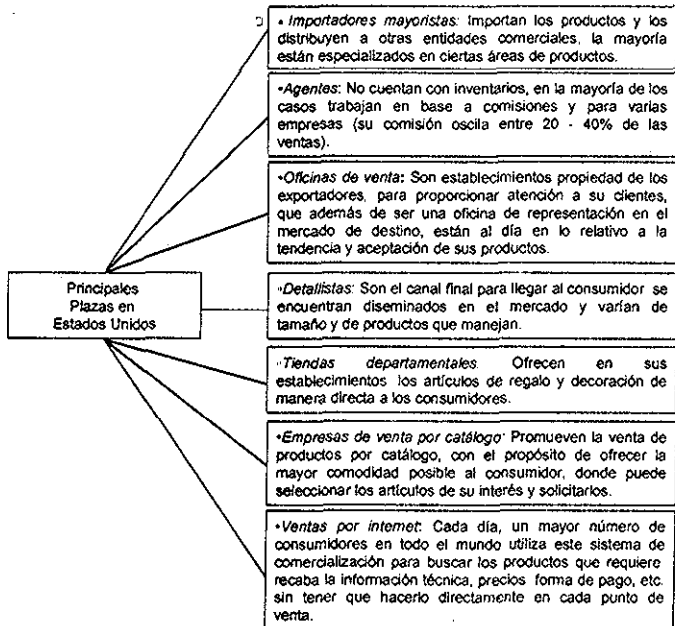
Principales Plazas en Estados Unidos

• *Importadores mayoristas:* Importan los productos y los distribuyen a otras entidades comerciales, la mayoría están especializados en ciertas áreas de productos.

•*Agentes*: No cuentan con inventarios, en la mayoría de los casos trabajan en base a comisiones y para varias empresas (su comisión oscila entre 20 - 40% de las ventas).

•*Oficinas de venta*: Son establecimientos propiedad de los exportadores, para proporcionar atención a su clientes, que además de ser una oficina de representación en el mercado de destino, están al día en lo relativo a la tendencia y aceptación de sus productos.

•*Detallistas*: Son el canal final para llegar al consumidor se encuentran diseminados en el mercado y varían de tamaño y de productos que manejan.

•*Tiendas departamentales*. Ofrecen en sus establecimientos los artículos de regalo y decoración de manera directa a los consumidores.

•*Empresas de venta por catálogo*: Promueven la venta de productos por catálogo, con el propósito de ofrecer la mayor comodidad posible al consumidor, donde puede seleccionar los artículos de su interés y solicitarlos.

•*Ventas por internet*: Cada día, un mayor número de consumidores en todo el mundo utiliza este sistema de comercialización para buscar los productos que requiere recaba la información técnica, precios forma de pago, etc. sin tener que hacerlo directamente en cada punto de venta.